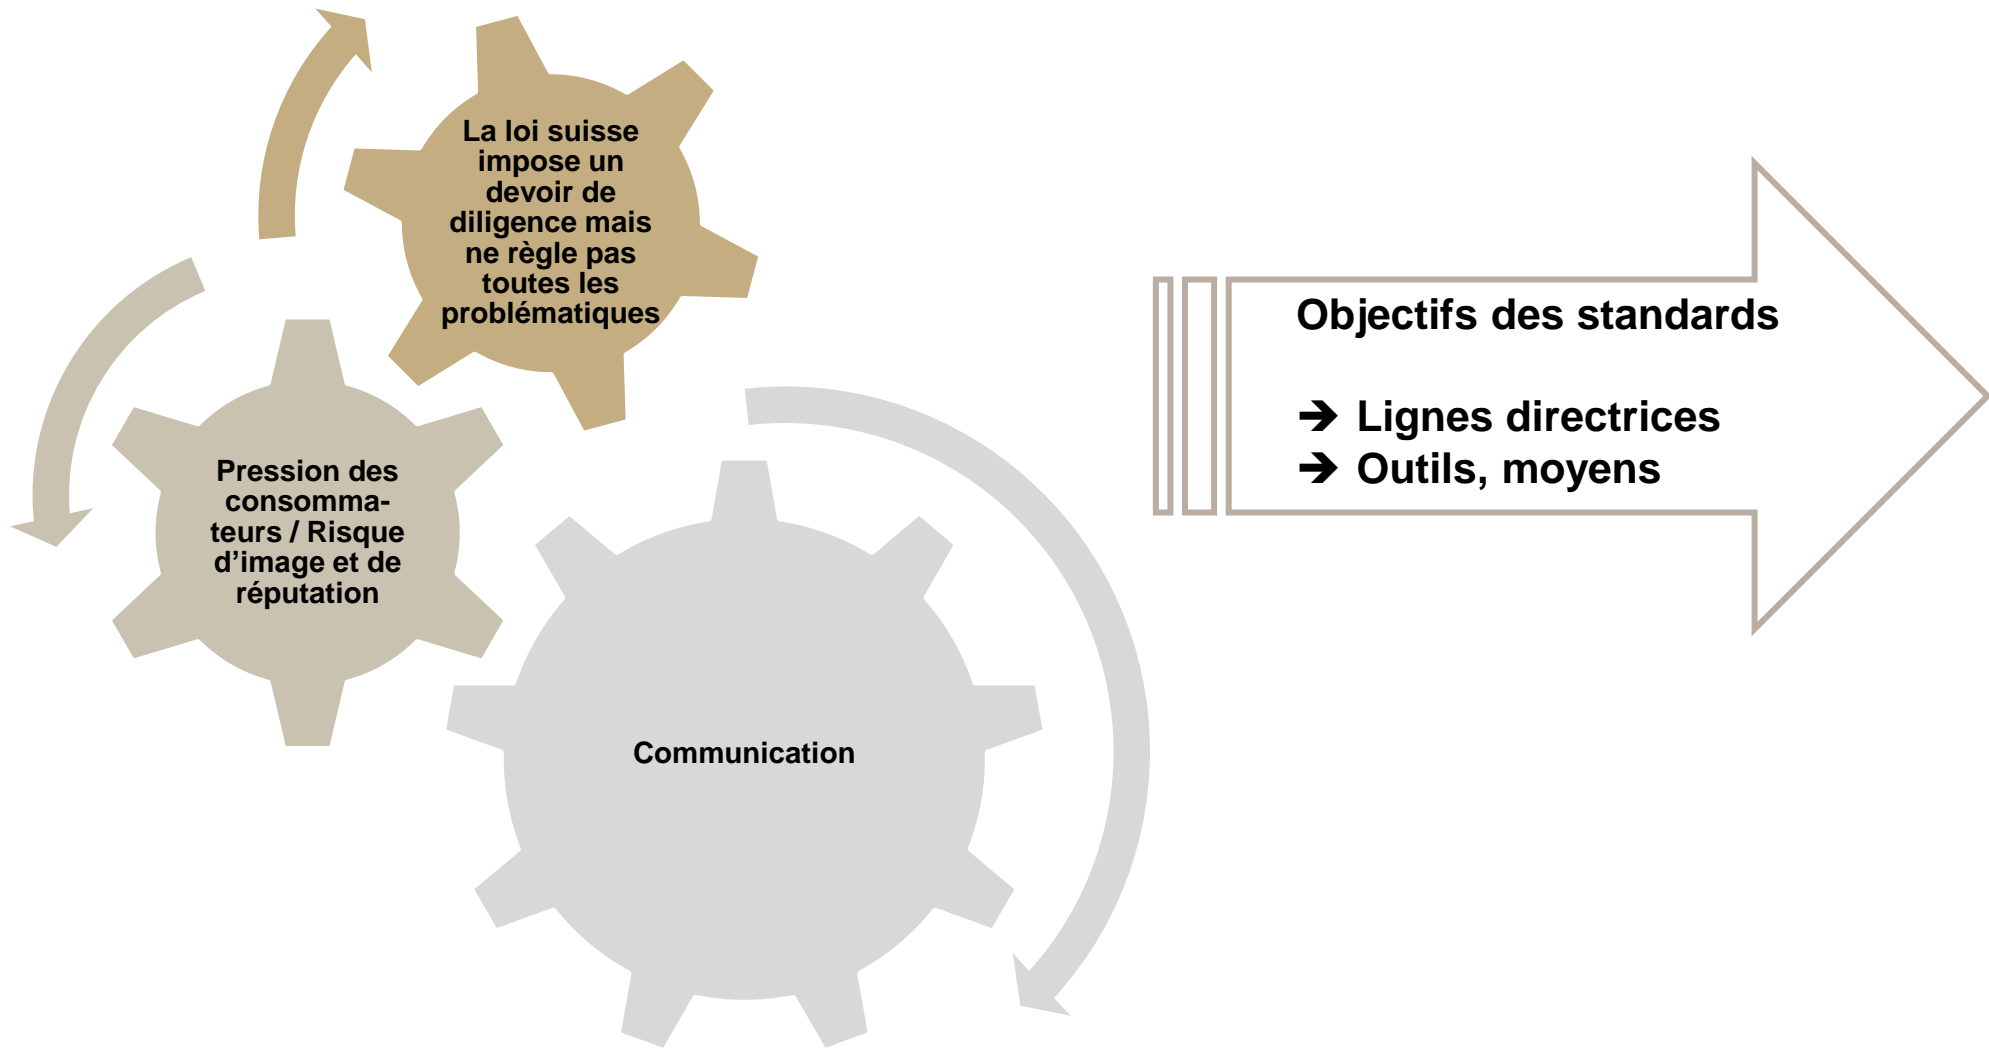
La loi suisse impose un devoir de diligence mais ne règle pas toutes les problématiques

Pression des consommateurs / Risque d'image et de réputation

Communication

Objectifs des standards

➔ Lignes directrices
➔ Outils, moyens